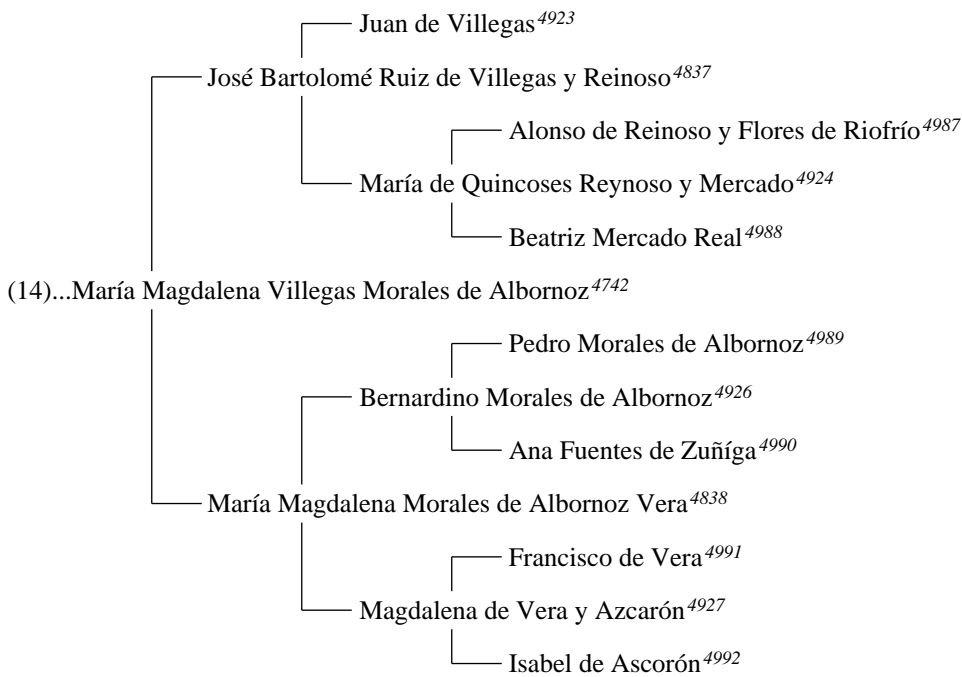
Juan de Villegas$^{4923}$

José Bartolomé Ruiz de Villegas y Reinoso$^{4837}$

Alonso de Reinoso y Flores de Riofrío$^{4987}$

María de Quincoses Reynoso y Mercado$^{4924}$

Beatriz Mercado Real$^{4988}$

(14)...María Magdalena Villegas Morales de Albornoz$^{4742}$

Pedro Morales de Albornoz$^{4989}$

Bernardino Morales de Albornoz$^{4926}$

Ana Fuentes de Zuñíga$^{4990}$

María Magdalena Morales de Albornoz Vera$^{4838}$

Francisco de Vera$^{4991}$

Magdalena de Vera y Azcarón$^{4927}$

Isabel de Ascorón$^{4992}$